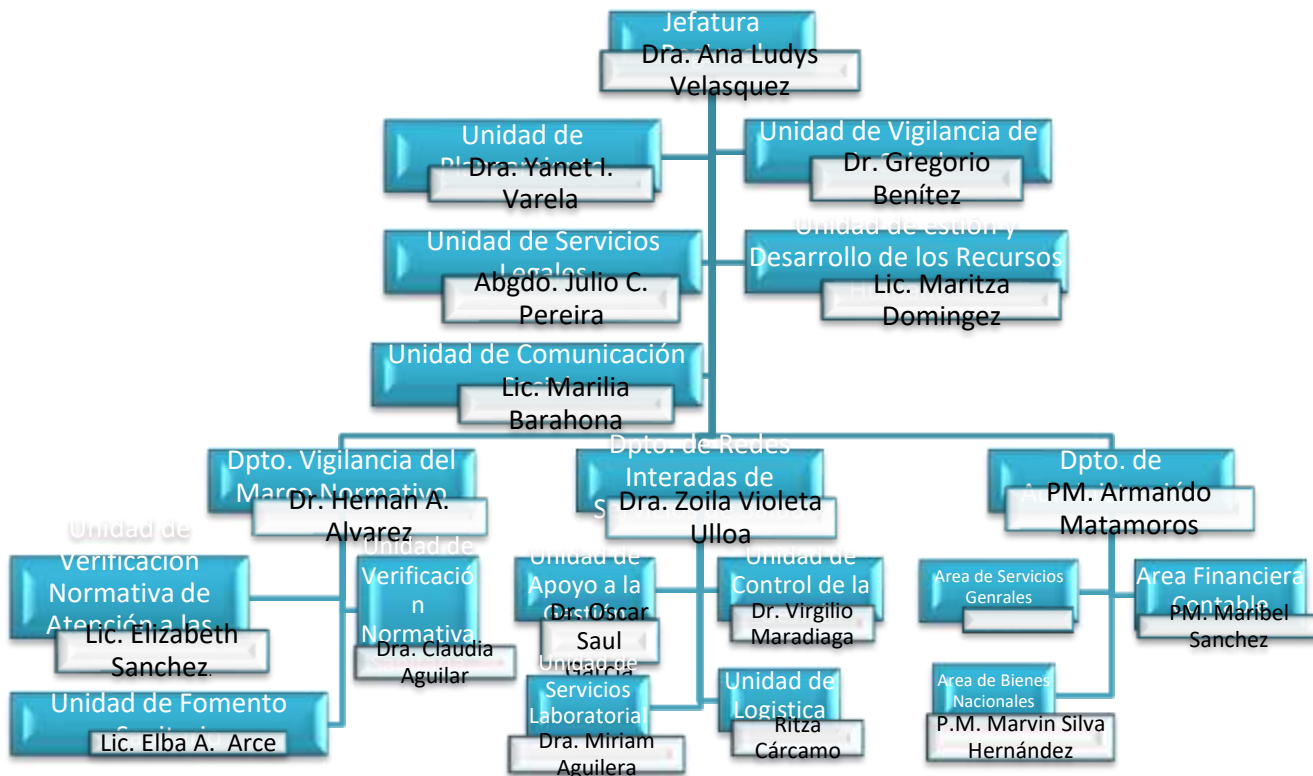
Jefatura
Dra. Ana Ludys Velasquez

Unidad de Pl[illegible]
Dra. Yanet I. Varela

Unidad de Vigilancia de
Dr. Gregorio Benítez

Unidad de Servicios Legales
Abgdo. Julio C. Pereira

Unidad de estión y Desarrollo de los Recursos H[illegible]
Lic. Maritza Domingez

Unidad de Comunicación
Lic. Marilia Barahona

Dpto. Vigilancia del Marco Normativo
Dr. Hernan A. Alvarez

Dpto. de Redes Interadas de S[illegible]
Dra. Zoila Violeta Ulloa

Dpto. de A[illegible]
PM. Armando Matamoros

Unidad de Verificacion Normativa de Atención a las
Lic. Elizabeth Sanchez

Unidad de Verificació n Normativa
Dra. Claudia Aguilar

Unidad de Fomento Sanitario
Lic. Elba A. Arce

Unidad de Apoyo a la Gestión
Dr. Oscar Saul Garcia

Unidad de Control de la
Dr. Virgilio Maradiaga

Unidad de Servicios Laboratorial
Dra. Miriam Aguilera

Unidad de Logistica
Ritza Cárcamo

Area de Servicios Genrales

Area Financiera Contable
PM. Maribel Sanchez

Area de Bienes Nacionales
P.M. Marvin Silva Hernández